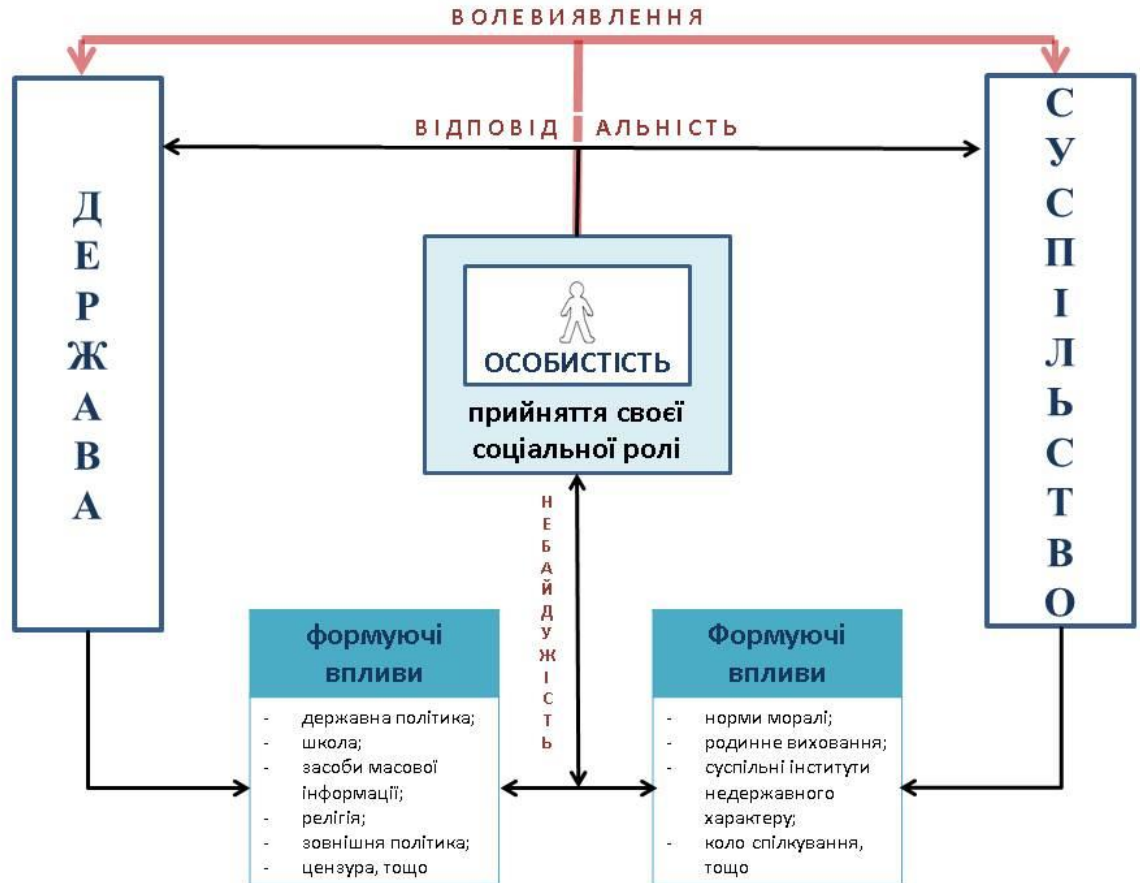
ВОЛЕВИЯВЛЕННЯ

ВІДПОВІД АЛЬНІСТЬ

ДЕРЖАВА

СУСПІЛЬСТВО

ОСОБИСТІСТЬ

прийняття своєї соціальної ролі

НЕБАЙДУЖІСТЬ

формуючі впливи

- державна політика;
- школа;
- засоби масової інформації;
- релігія;
- зовнішня політика;
- цензура, тощо

Формуючі впливи

- норми моралі;
- родинне виховання;
- суспільні інститути недержавного характеру;
- коло спілкування, тощо